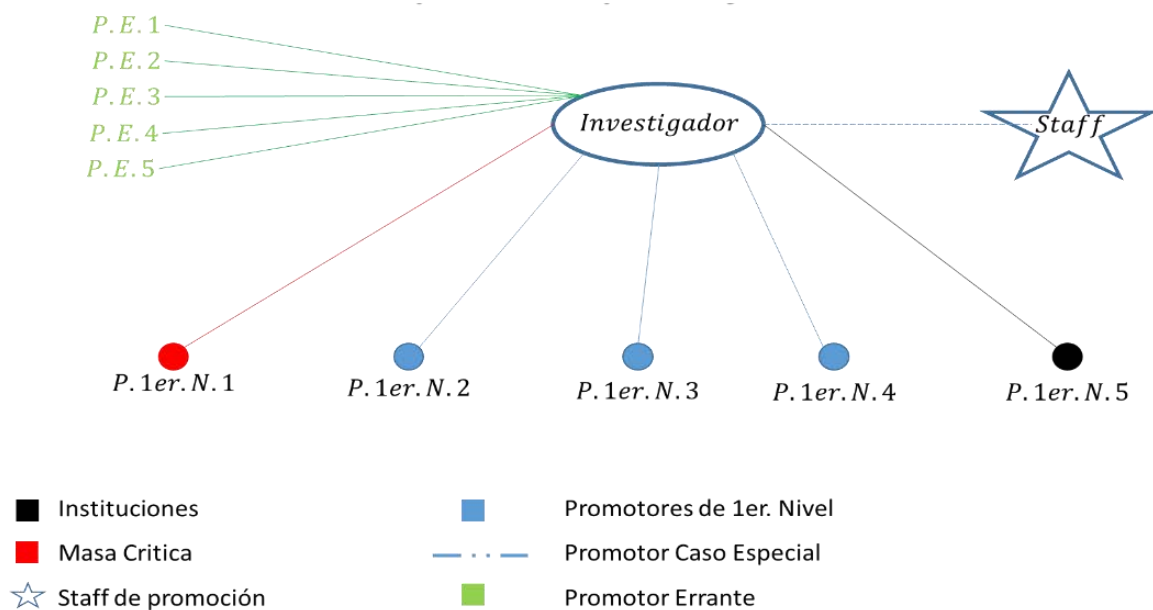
$P.E.1$
$P.E.2$
$P.E.3$
$P.E.4$
$P.E.5$

$Investigador$

$Staff$

$P.1er.N.1$
$P.1er.N.2$
$P.1er.N.3$
$P.1er.N.4$
$P.1er.N.5$

Instituciones
Masa Critica
Staff de promoción

Promotores de 1er. Nivel
Promotor Caso Especial
Promotor Errante